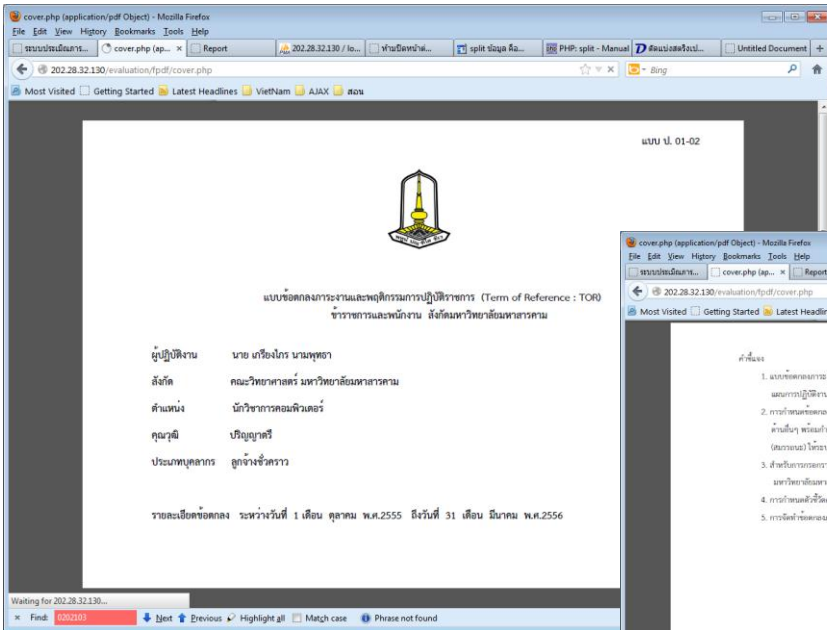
cover.php (application/pdf Object) - Mozilla Firefox

File Edit View History Bookmarks Tools Help

ระบบประเมินภาร... | cover.php (ap... × | Report | 202.28.32.130 / lo... | ท่านปิดหน้าต่... | split ข้อมูล คือ... | PHP: split - Manual | ตัดแบ่งสตริงเป... | Untitled Document | +

202.28.32.130/evaluation/fpdf/cover.php

Bing

Most Visited | Getting Started | Latest Headlines | VietNam | AJAX | สอน

แบบ ป. 01-02

แบบข้อตกลงภาระงานและพฤติกรรมการปฏิบัติราชการ (Term of Reference : TOR)
ข้าราชการและพนักงาน สังกัดมหาวิทยาลัยมหาสารคาม

ผู้ปฏิบัติงาน นาย เกรียงไกร นามพุทธา

สังกัด คณะวิทยาศาสตร์ มหาวิทยาลัยมหาสารคาม

ตำแหน่ง นักวิชาการคอมพิวเตอร์

คุณวุฒิ ปริญญาตรี

ประเภทบุคลากร ลูกจ้างชั่วคราว

รายละเอียดข้อตกลง ระหว่างวันที่ 1 เดือน ตุลาคม พ.ศ.2555 ถึงวันที่ 31 เดือน มีนาคม พ.ศ.2556

Waiting for 202.28.32.130...

× Find: 0202103 Next Previous Highlight all Match case Phrase not found

cover.php (application/pdf Object) - Mozilla Firefox

File Edit View History Bookmarks Tools Help

ระบบประเมินภาร... | cover.php (ap... × | Report

202.28.32.130/evaluation/fpdf/cover.php

Most Visited | Getting Started | Latest Headlin

คำชี้แจง

1. แบบข้อตกลงภาระ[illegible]
แผนการปฏิบัติงาน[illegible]

2. การกำหนดข้อตกลง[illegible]
ด้านอื่นๆ พร้อมกำ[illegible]
(สมรรถนะ) ให้เขา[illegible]

3. สำหรับการกรอกรา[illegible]
มหาวิทยาลัยมห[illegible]

4. การกำหนดตัวชี้วัด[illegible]

5. การจัดทำข้อตกลง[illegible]